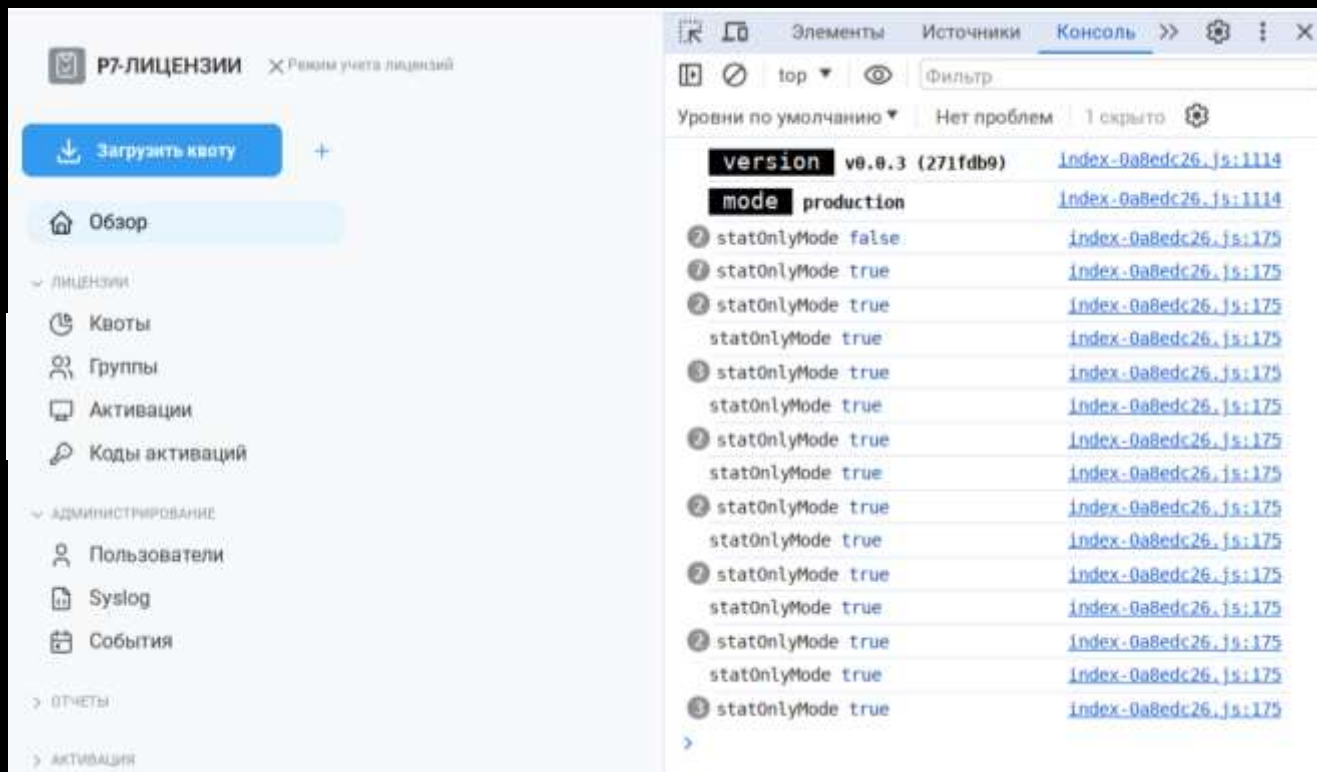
Р7-ЛИЦЕНЗИИ ✕ Режим учета лицензий

Загрузить квоту +

Обзор

ЛИЦЕНЗИИ

Квоты

Группы

Активации

Коды активаций

АДМИНИСТРИРОВАНИЕ

Пользователи

Syslog

События

ОТЧЕТЫ

АКТИВАЦИЯ

Элементы Источники Консоль >> ⋮ ✕

top ▼ Фильтр

Уровни по умолчанию ▼ Нет проблем 1 скрыто

version v0.0.3 (271fdb9) index-0a8edc26.js:1114

mode production index-0a8edc26.js:1114

2 statOnlyMode false index-0a8edc26.js:175

2 statOnlyMode true index-0a8edc26.js:175

2 statOnlyMode true index-0a8edc26.js:175

statOnlyMode true index-0a8edc26.js:175

3 statOnlyMode true index-0a8edc26.js:175

statOnlyMode true index-0a8edc26.js:175

2 statOnlyMode true index-0a8edc26.js:175

statOnlyMode true index-0a8edc26.js:175

2 statOnlyMode true index-0a8edc26.js:175

statOnlyMode true index-0a8edc26.js:175

2 statOnlyMode true index-0a8edc26.js:175

statOnlyMode true index-0a8edc26.js:175

2 statOnlyMode true index-0a8edc26.js:175

statOnlyMode true index-0a8edc26.js:175

3 statOnlyMode true index-0a8edc26.js:175

>